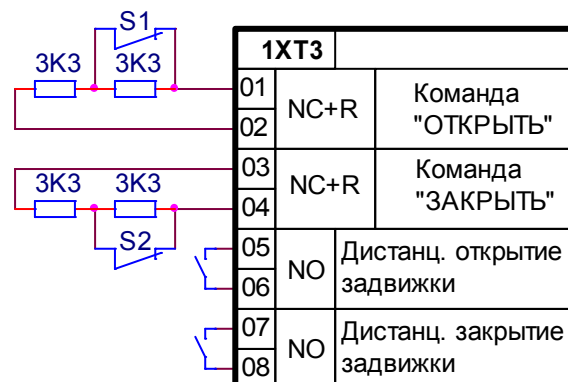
S1

3K3

3K3

1XT3

| 01 | NC+R | Команда "ОТКРЫТЬ" |
|---|---|---|
| 02 | | |
| 03 | NC+R | Команда "ЗАКРЫТЬ" |
| 04 | | |
| 05 | NO | Дистанц. открытие задвижки |
| 06 | | |
| 07 | NO | Дистанц. закрытие задвижки |
| 08 | | |

3K3

3K3

S2